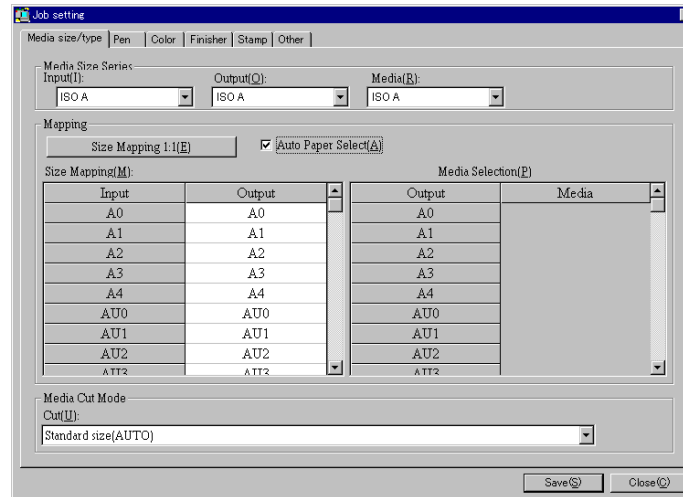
Job setting

Media size/type | Pen | Color | Finisher | Stamp | Other

Media Size Series
Input(I): ISO A
Output(O): ISO A
Media(R): ISO A

Mapping
Size Mapping 1:1(E)
Auto Paper Select(A)

Size Mapping(M):

| Input | Output |
|---|---|
| A0 | A0 |
| A1 | A1 |
| A2 | A2 |
| A3 | A3 |
| A4 | A4 |
| AU0 | AU0 |
| AU1 | AU1 |
| AU2 | AU2 |
| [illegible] | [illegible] |

Media Selection(P)

| Output | Media |
|---|---|
| A0 | |
| A1 | |
| A2 | |
| A3 | |
| A4 | |
| AU0 | |
| AU1 | |
| AU2 | |
| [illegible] | |

Media Cut Mode
Cut(U):
Standard size(AUTO)

Save(S) Close(C)